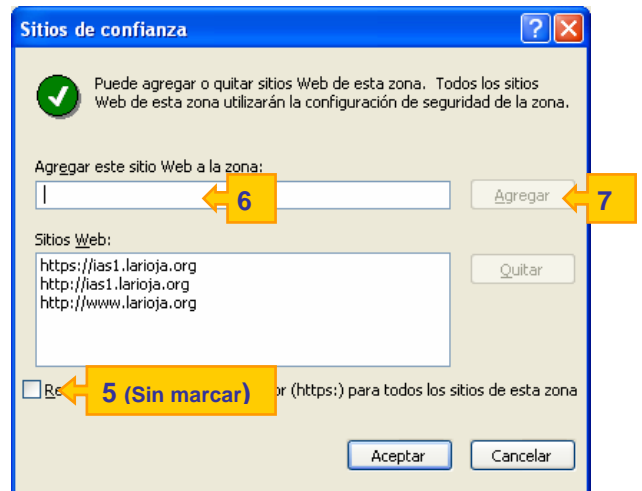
Sitios de confianza

Puede agregar o quitar sitios Web de esta zona. Todos los sitios Web de esta zona utilizarán la configuración de seguridad de la zona.

Agregar este sitio Web a la zona:

6

Agregar

7

Sitios Web:

https://ias1.larioja.org
http://ias1.larioja.org
http://www.larioja.org

Quitar

Re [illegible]

5 (Sin marcar)

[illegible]or (https:) para todos los sitios de esta zona

Aceptar

Cancelar